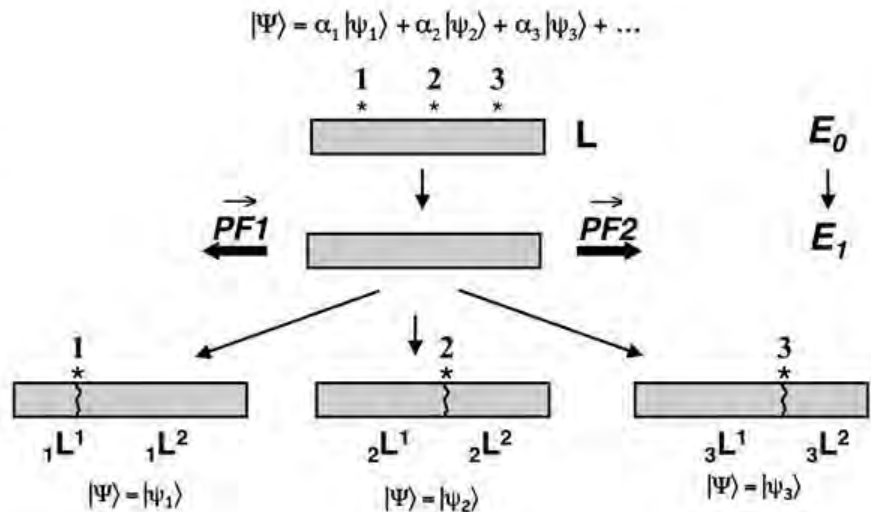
$|\Psi\rangle = \alpha_1|\psi_1\rangle + \alpha_2|\psi_2\rangle + \alpha_3|\psi_3\rangle + \ldots$

1 2 3

L

$E_0$

$E_1$

$\overrightarrow{PF1}$

$\overrightarrow{PF2}$

1

2

3

${}_1L^1$ ${}_1L^2$

$|\Psi\rangle = |\psi_1\rangle$

${}_2L^1$ ${}_2L^2$

$|\Psi\rangle = |\psi_2\rangle$

${}_3L^1$ ${}_3L^2$

$|\Psi\rangle = |\psi_3\rangle$